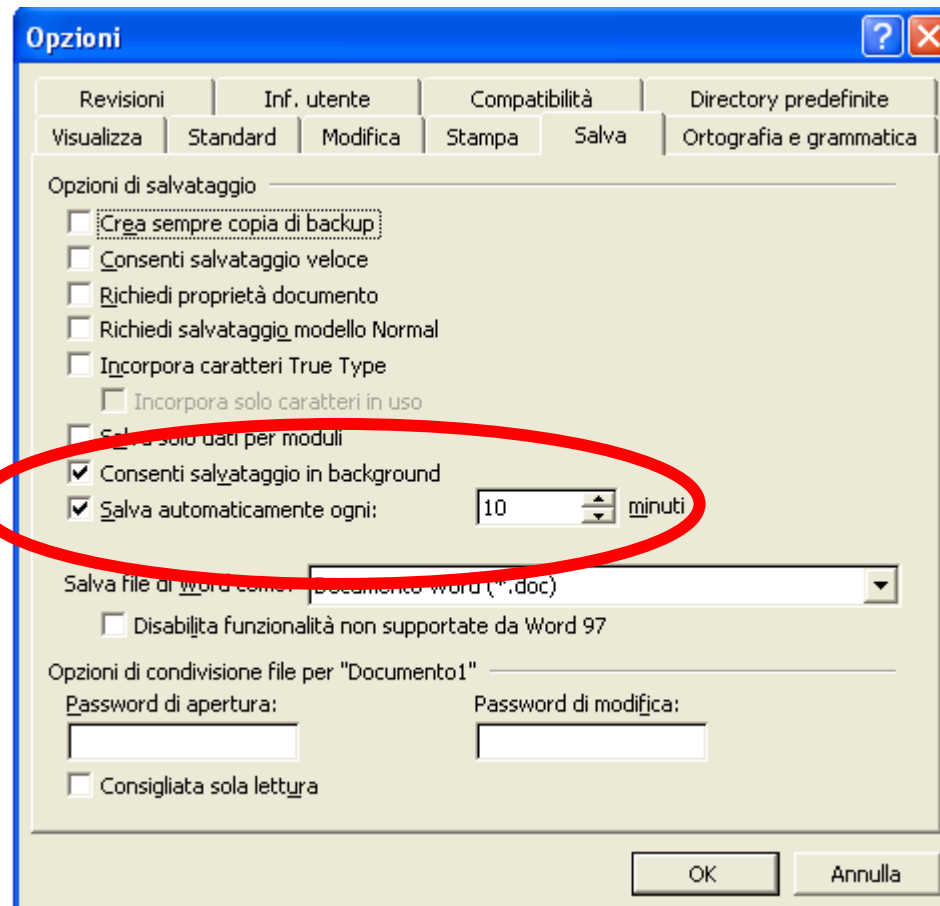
Opzioni

Revisioni
Inf. utente
Compatibilità
Directory predefinite
Visualizza
Standard
Modifica
Stampa
Salva
Ortografia e grammatica

Opzioni di salvataggio

Crea sempre copia di backup
Consenti salvataggio veloce
Richiedi proprietà documento
Richiedi salvataggio modello Normal
Incorpora caratteri True Type
Incorpora solo caratteri in uso
Sa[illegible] solo dati per moduli
Consenti salvataggio in background
Salva automaticamente ogni: 10 minuti

Salva file di Word come: Documento Word (*.doc)
Disabilita funzionalità non supportate da Word 97

Opzioni di condivisione file per "Documento1"
Password di apertura:
Password di modifica:
Consigliata sola lettura

OK
Annulla